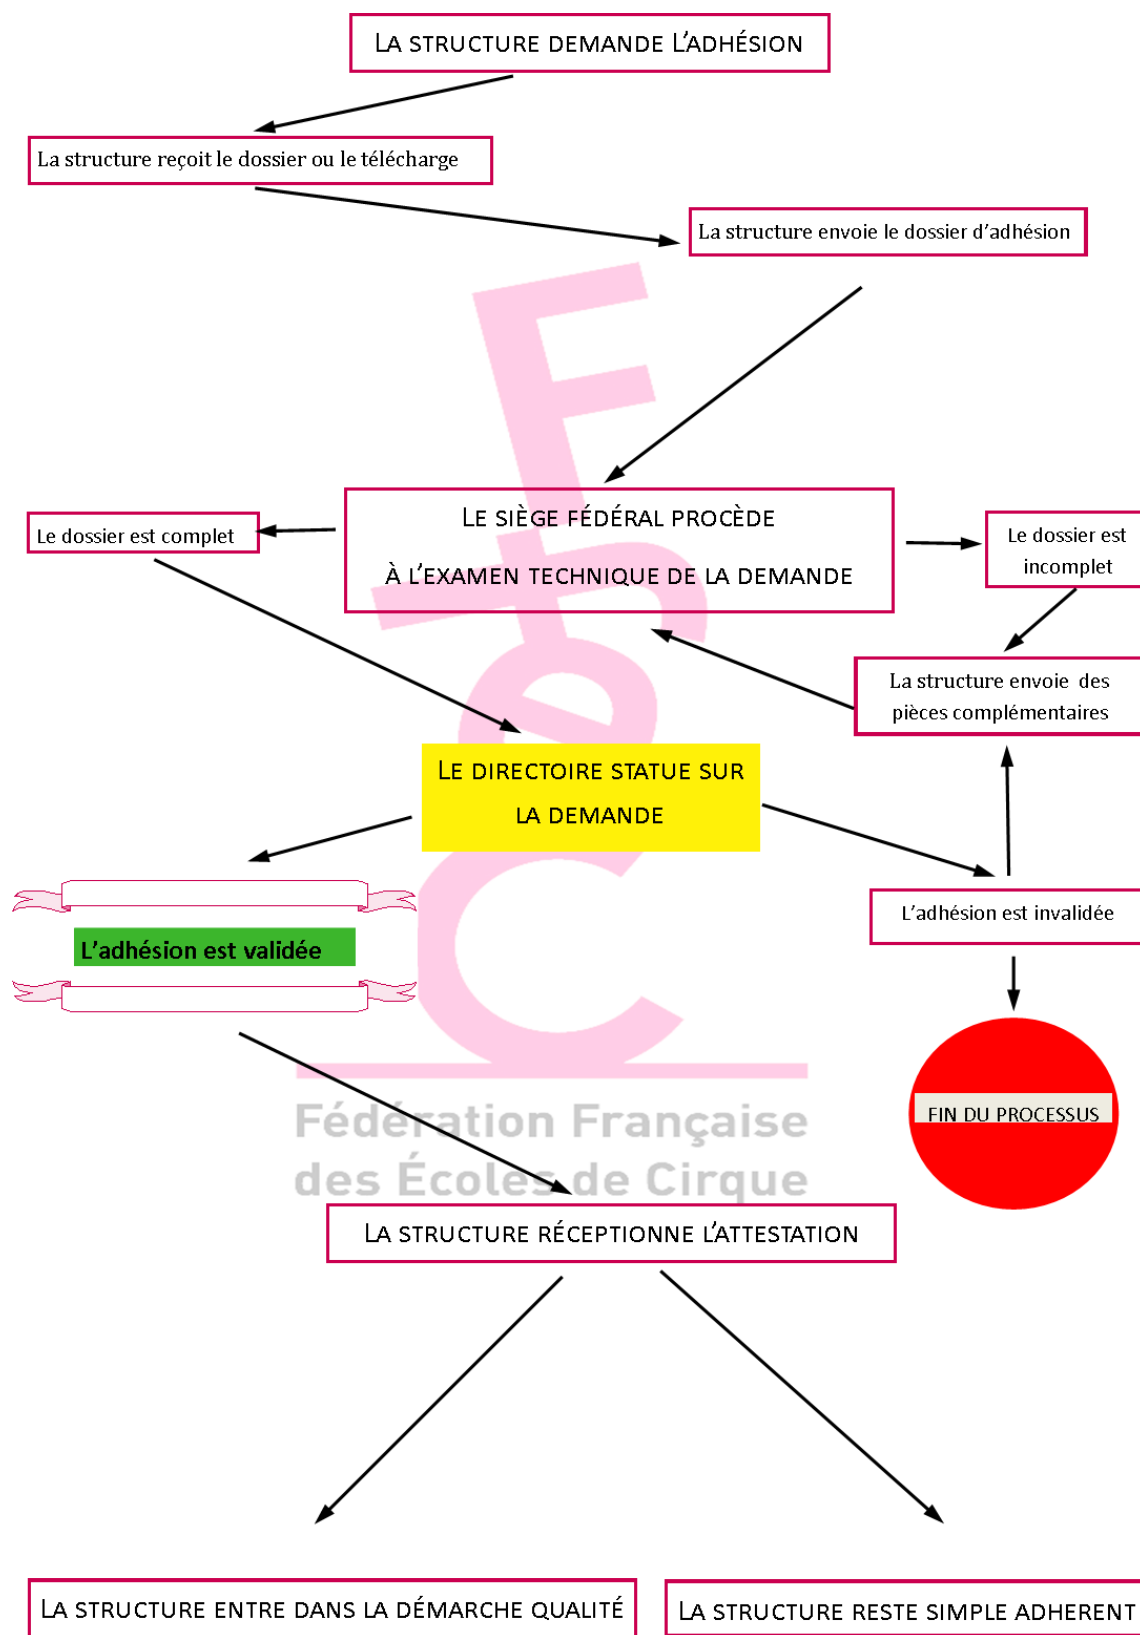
LA STRUCTURE DEMANDE L'ADHÉSION

La structure reçoit le dossier ou le télécharge

La structure envoie le dossier d'adhésion

Le dossier est complet

LE SIÈGE FÉDÉRAL PROCÈDE

À L'EXAMEN TECHNIQUE DE LA DEMANDE

Le dossier est incomplet

La structure envoie des pièces complémentaires

LE DIRECTOIRE STATUE SUR LA DEMANDE

L'adhésion est validée

L'adhésion est invalidée

FIN DU PROCESSUS

Fédération Française des Écoles de Cirque

LA STRUCTURE RÉCEPTIONNE L'ATTESTATION

LA STRUCTURE ENTRE DANS LA DÉMARCHE QUALITÉ

LA STRUCTURE RESTE SIMPLE ADHERENT